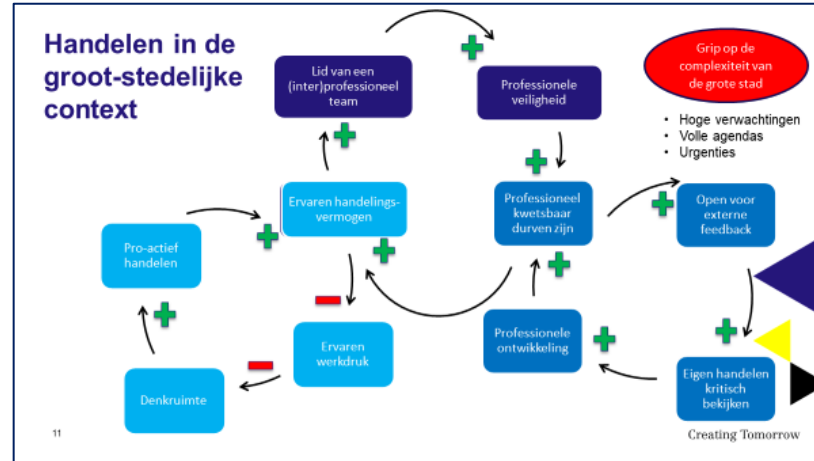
Handelen in de groot-stedelijke context

Lid van een (inter)professioneel team

Professionele veiligheid

Grip op de complexiteit van de grote stad

- Hoge verwachtingen
- Volle agendas
- Urgenties

Ervaren handelings-vermogen

Professioneel kwetsbaar durven zijn

Open voor externe feedback

Pro-actief handelen

Ervaren werkdruk

Professionele ontwikkeling

Denkruimte

Eigen handelen kritisch bekijken

11

Creating Tomorrow